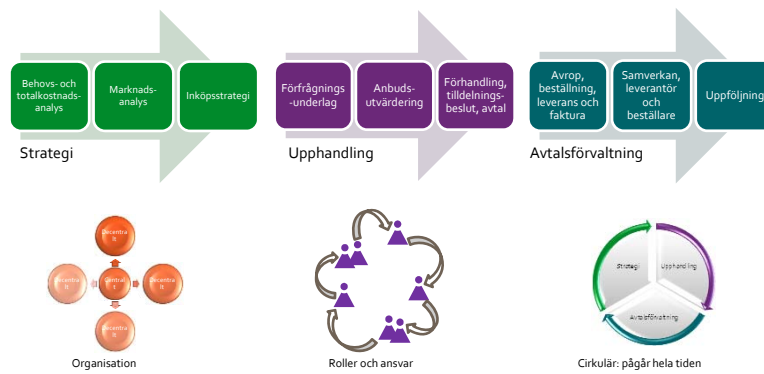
Behovs- och totalkostnadsanalys

Marknadsanalys

Inköpsstrategi

Strategi

Förfrågnings-underlag

Anbudsutvärdering

Förhandling, tilldelningsbeslut, avtal

Upphandling

Avrop, beställning, leverans och faktura

Samverkan, leverantör och beställare

Uppföljning

Avtalsförvaltning

Decentralt

Decentralt

Centralt

Decentralt

Decentralt

Organisation

Roller och ansvar

Strategi

Upphandling

Avtalsförvaltning

Cirkulär: pågår hela tiden